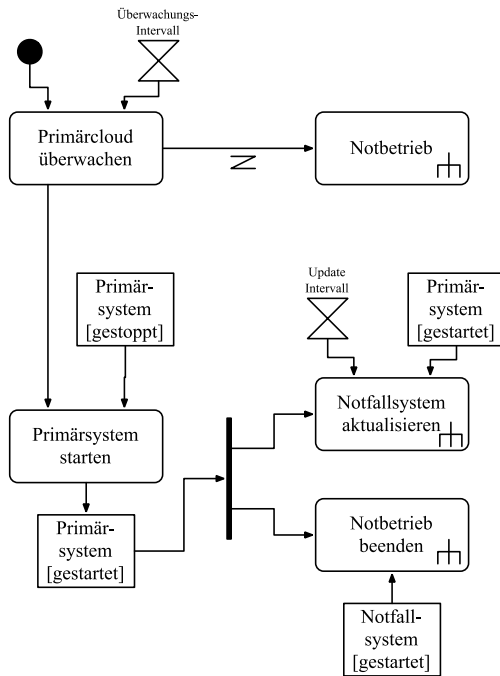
Überwachungs-Intervall

Primärcloud überwachen

Notbetrieb

Primär-system [gestoppt]

Update Intervall

Primär-system [gestartet]

Primärsystem starten

Notfallsystem aktualisieren

Primär-system [gestartet]

Notbetrieb beenden

Notfall-system [gestartet]